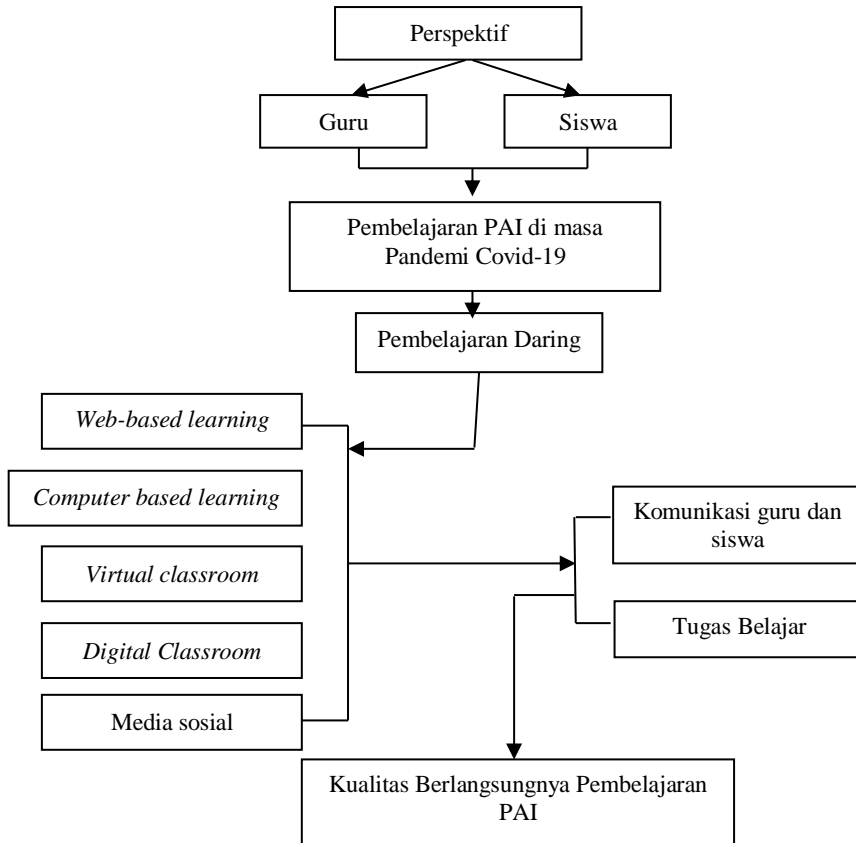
Perspektif

Guru

Siswa

Pembelajaran PAI di masa Pandemi Covid-19

Pembelajaran Daring

Web-based learning

Computer based learning

Virtual classroom

Digital Classroom

Media sosial

Komunikasi guru dan siswa

Tugas Belajar

Kualitas Berlangsungnya Pembelajaran PAI